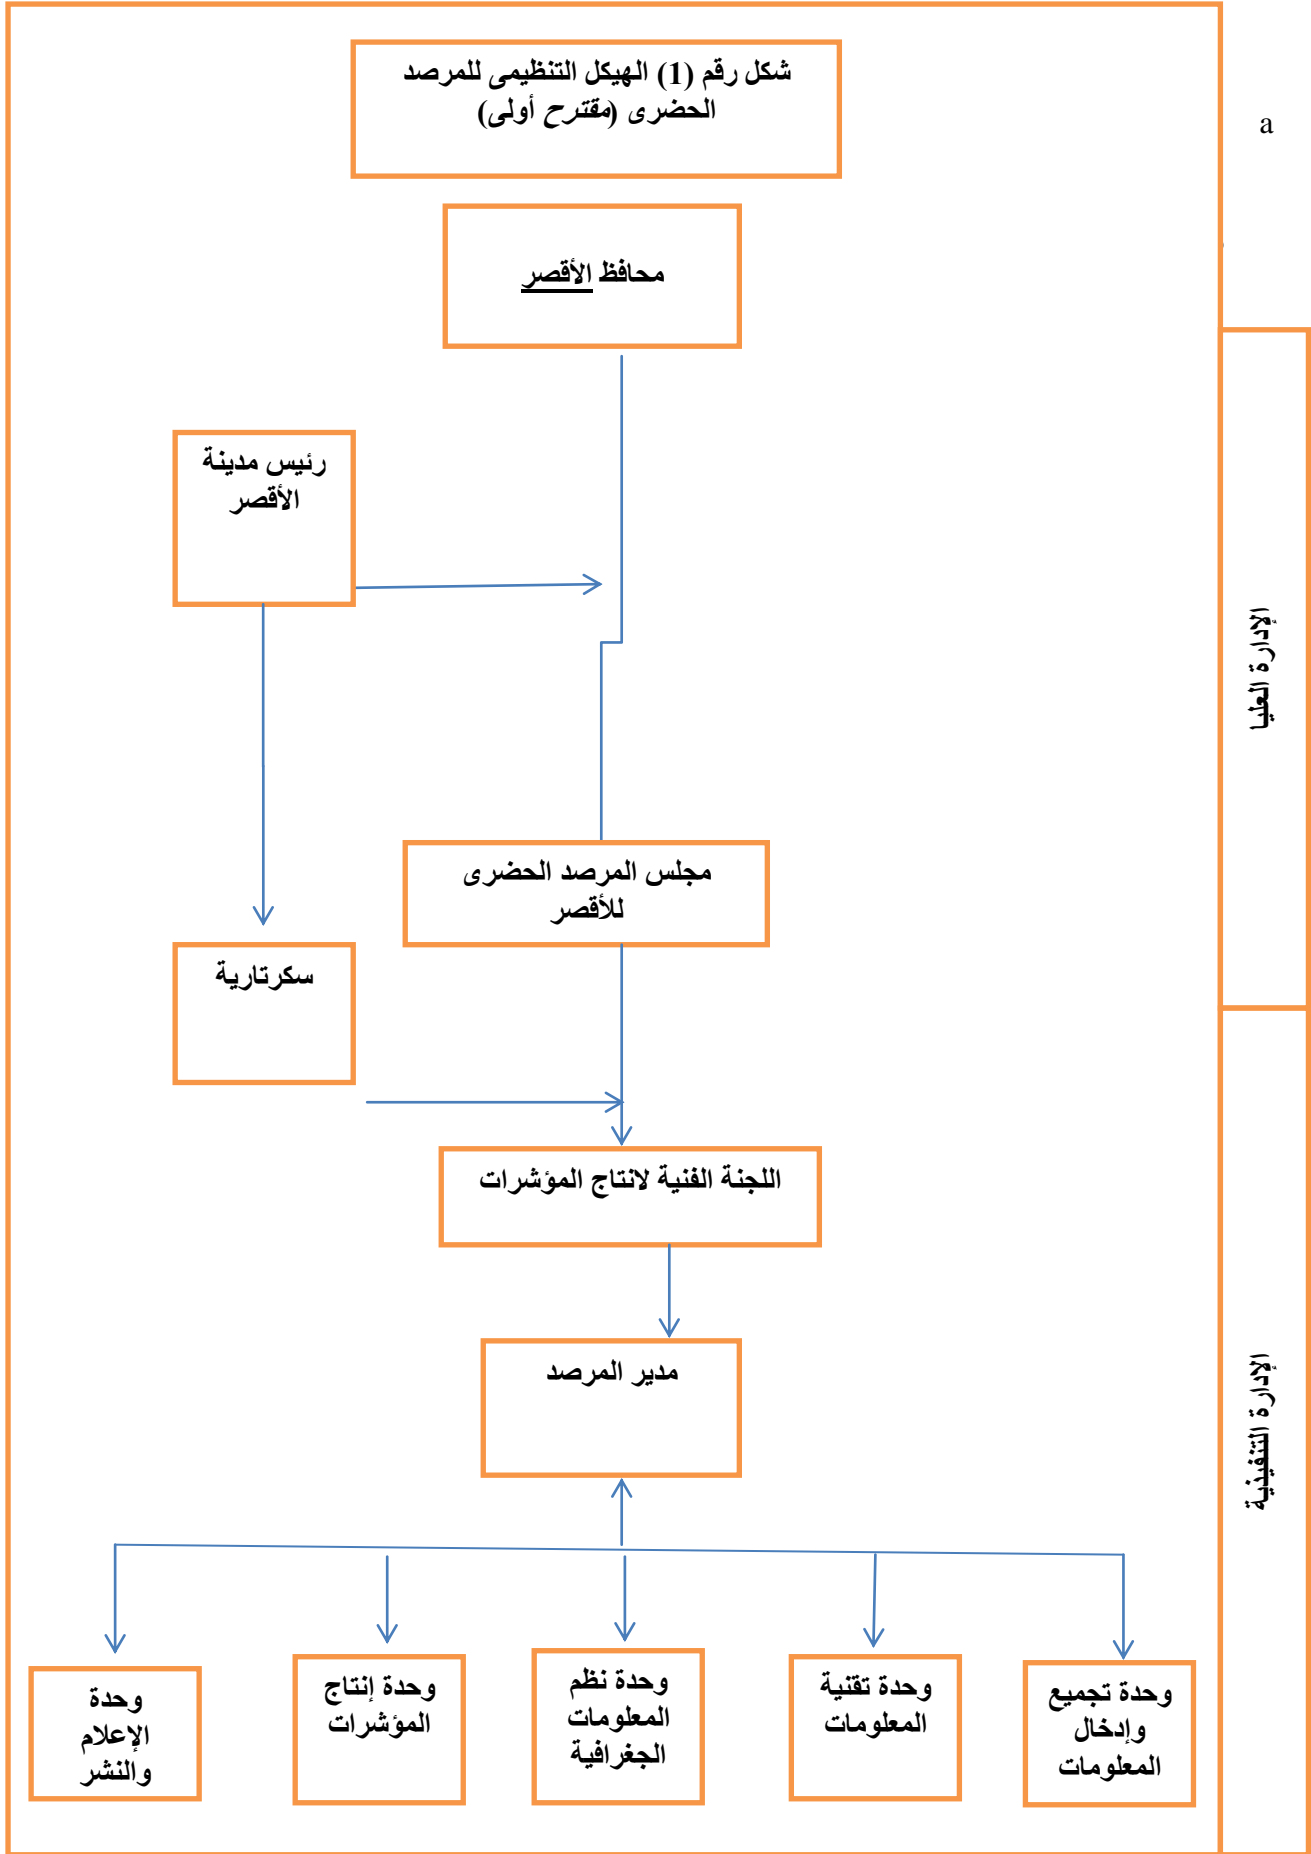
شكل رقم (1) الهيكل التنظيمى للمرصد الحضرى (مقترح أولى)

a

محافظ الأقصر

رئيس مدينة الأقصر

الإدارة العليا

مجلس المرصد الحضرى للأقصر

سكرتارية

اللجنة الفنية لانتاج المؤشرات

مدير المرصد

الإدارة التنفيذية

وحدة الإعلام والنشر

وحدة إنتاج المؤشرات

وحدة نظم المعلومات الجغرافية

وحدة تقنية المعلومات

وحدة تجميع وإدخال المعلومات